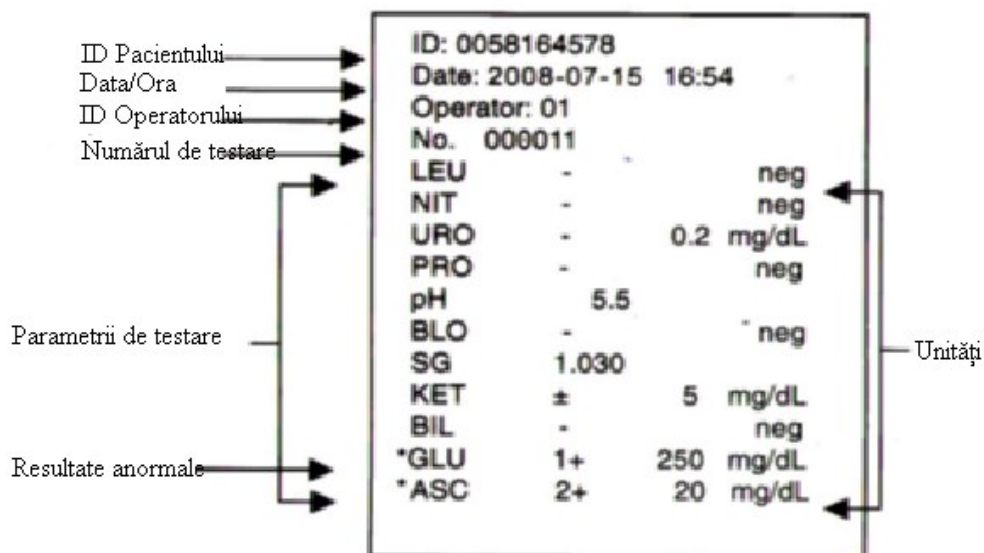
ID Pacientului
Data/Ora
ID Operatorului
Numărul de testare

Parametrii de testare

Resultate anormale

ID: 0058164578
Date: 2008-07-15 16:54
Operator: 01
No. 000011

| | | | |
|---|---|---|---|
| LEU | - | | neg |
| NIT | - | | neg |
| URO | - | 0.2 | mg/dL |
| PRO | - | | neg |
| pH | 5.5 | | |
| BLO | - | | neg |
| SG | 1.030 | | |
| KET | ± | 5 | mg/dL |
| BIL | - | | neg |
| *GLU | 1+ | 250 | mg/dL |
| *ASC | 2+ | 20 | mg/dL |

Unități